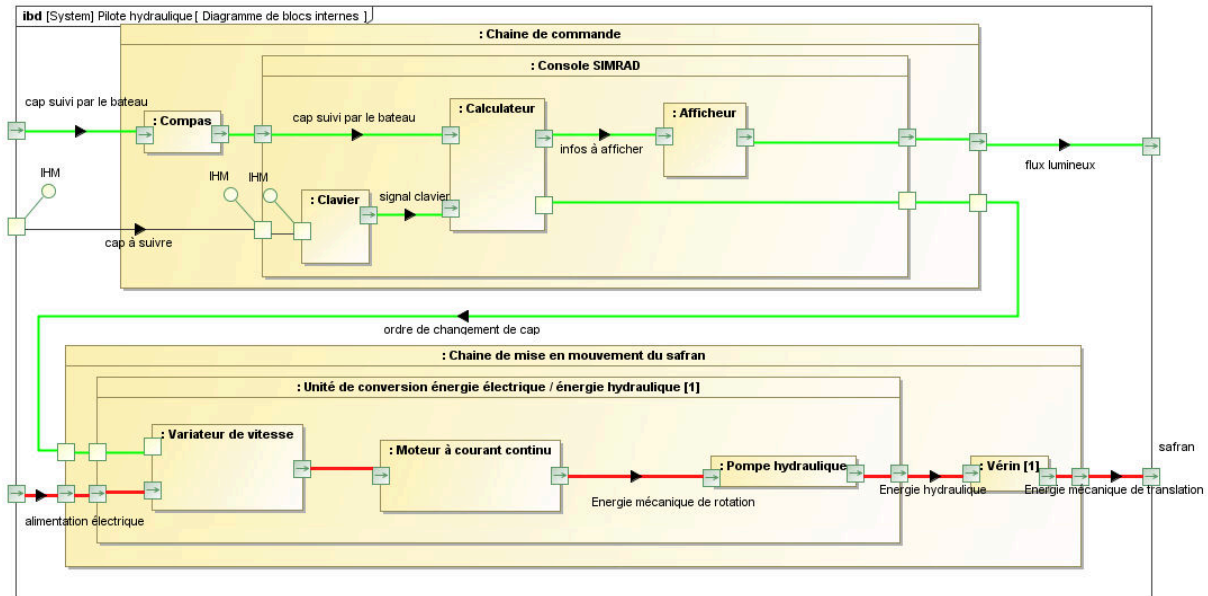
ibd [System] Pilote hydraulique [ Diagramme de blocs internes ]

: Chaine de commande

: Console SIMRAD

cap suivi par le bateau

: Compas

cap suivi par le bateau

: Calculateur

: Afficheur

infos à afficher

flux lumineux

IHM

IHM

IHM

: Clavier

signal clavier

cap à suivre

ordre de changement de cap

: Chaine de mise en mouvement du safran

: Unité de conversion énergie électrique / énergie hydraulique [1]

: Variateur de vitesse

: Moteur à courant continu

: Pompe hydraulique

: Vérin [1]

safran

Energie mécanique de rotation

Energie hydraulique

Energie mécanique de translation

alimentation électrique